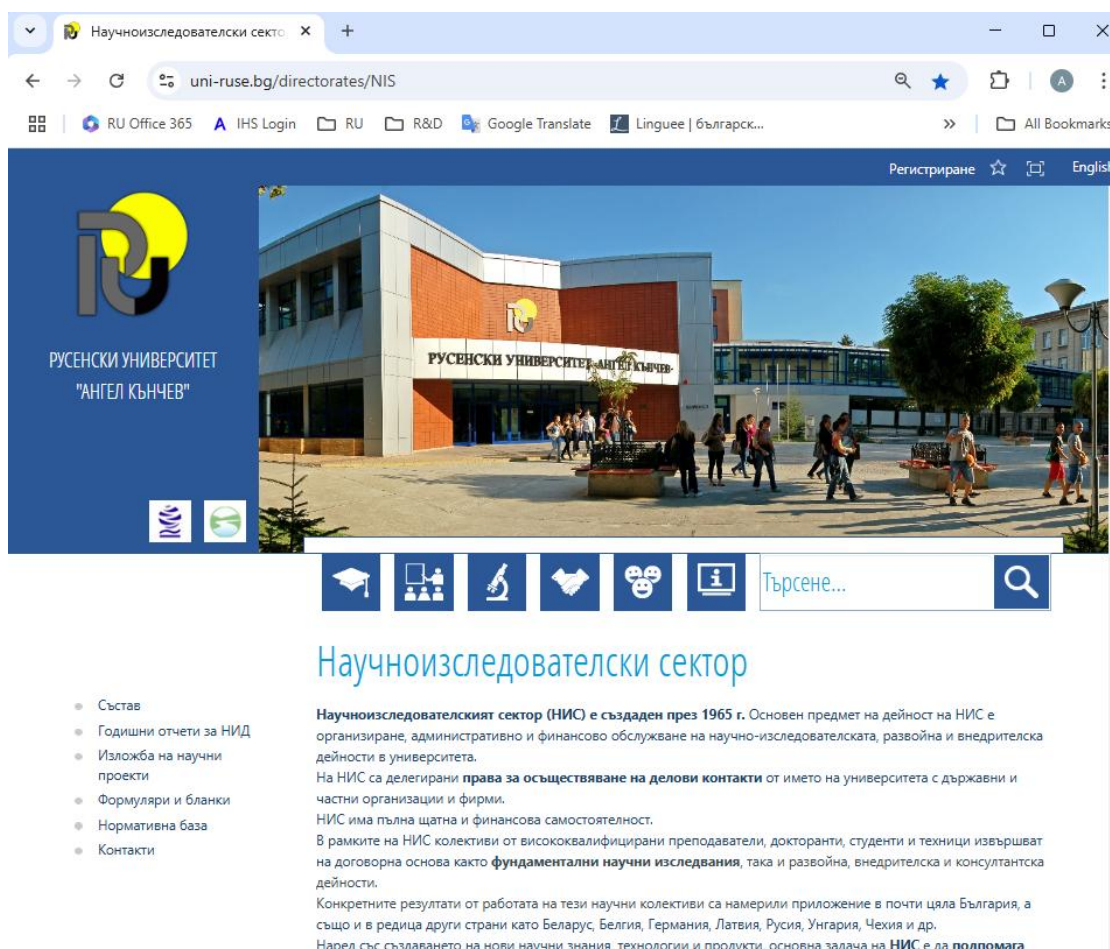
Научноизследователски секто ×

uni-ruse.bg/directorates/NIS

RU Office 365 IHS Login RU R&D Google Translate Linguee | българск... » All Bookmarks

Регистриране English

РУСЕНСКИ УНИВЕРСИТЕТ "АНГЕЛ КЪНЧЕВ"

РУСЕНСКИ УНИВЕРСИТЕТ "АНГЕЛ КЪНЧЕВ"

Търсене...

Научноизследователски сектор

- Състав
- Годишни отчети за НИД
- Изложба на научни проекти
- Формуляри и бланки
- Нормативна база
- Контакти

**Научноизследователският сектор (НИС) е създаден през 1965 г.** Основен предмет на дейност на НИС е организиране, административно и финансово обслужване на научно-изследователската, развойна и внедрителска дейности в университета.
На НИС са делегирани **права за осъществяване на делови контакти** от името на университета с държавни и частни организации и фирми.
НИС има пълна щатна и финансова самостоятелност.
В рамките на НИС колективи от висококвалифицирани преподаватели, докторанти, студенти и техници извършват на договорна основа както **фундаментални научни изследвания**, така и развойна, внедрителска и консултантска дейности.
Конкретните резултати от работата на тези научни колективи са намерили приложение в почти цяла България, а също и в редица други страни като Беларус, Белгия, Германия, Латвия, Русия, Унгария, Чехия и др.
Наред със създаването на нови научни знания, технологии и продукти, основна задача на **НИС** е да **подпомага** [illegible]